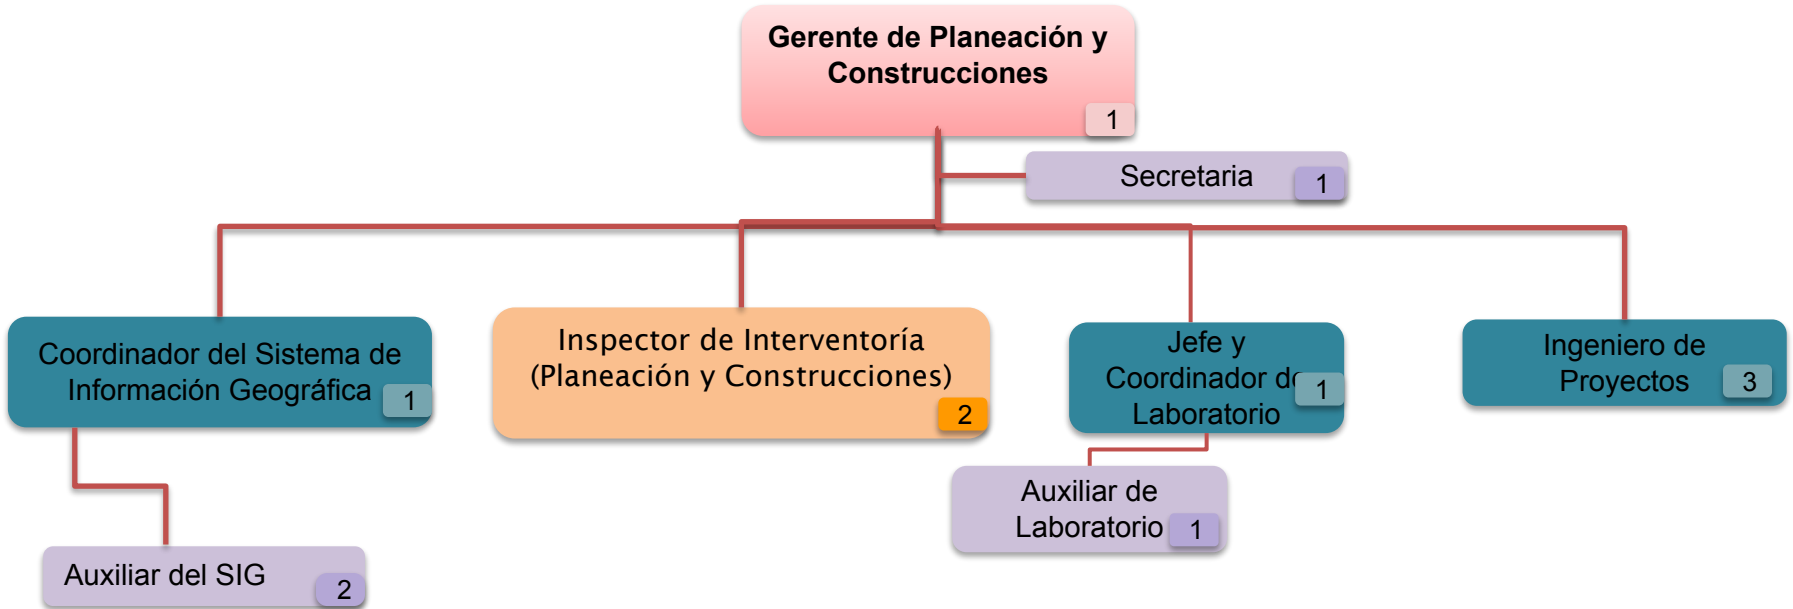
Gerente de Planeación y Construcciones
1

Secretaria
1

Coordinador del Sistema de Información Geográfica
1

Inspector de Interventoría (Planeación y Construcciones)
2

Jefe y Coordinador d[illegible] Laboratorio
1

Ingeniero de Proyectos
3

Auxiliar de Laboratorio
1

Auxiliar del SIG
2